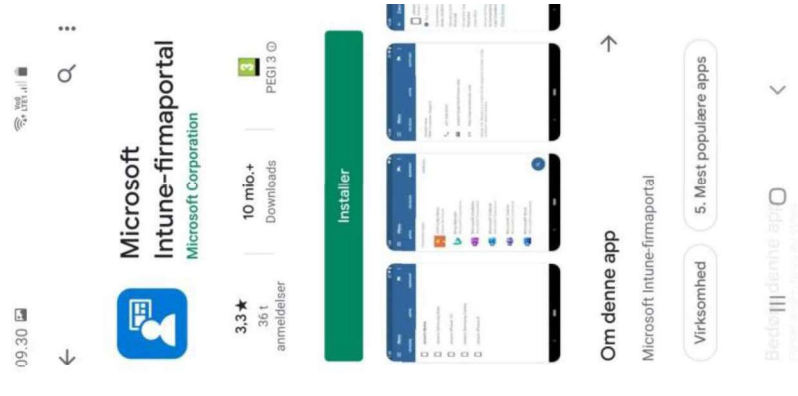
09.30

Microsoft Intune-firmaportal
Microsoft Corporation

3,3 ★
36 t anmeldelser

10 mio.+
Downloads

3
PEGI 3

Installer

Om denne app

Microsoft Intune-firmaportal

Virksomhed

5. Mest populære apps

Bedøm denne app